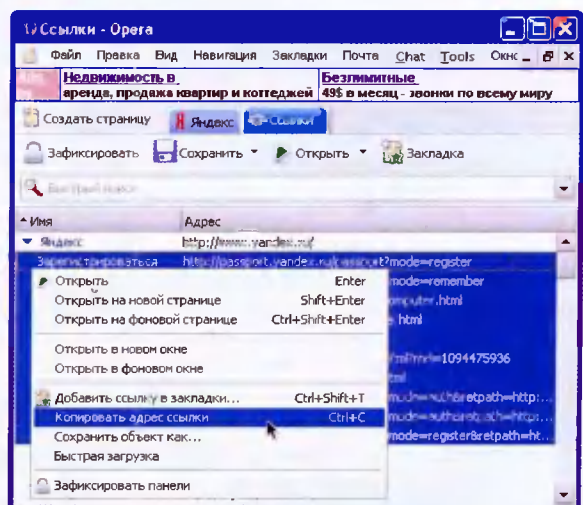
Ссылки - Opera

Файл Правка Вид Навигация Закладки Почта Chat Tools Окно

Недвижимость в
аренда, продажа квартир и коттеджей

Безлимитные
49$ в месяц - звонки по всему миру

Создать страницу Яндекс Ссылки

Зафиксировать Сохранить Открыть Закладка

Быстрый поиск

Имя Адрес

Яндекс http://www.yandex.ru/

Зарегистрироваться http://passport.yandex.ru/passport?mode=register

mode=remember
omputer.html
html
?fromfile=1094475936
html
mode=auth&retpath=http:...
mode=auth&retpath=https:...
mode=register&retpath=ht...

Открыть Enter
Открыть на новой странице Shift+Enter
Открыть на фоновой странице Ctrl+Shift+Enter

Открыть в новом окне
Открыть в фоновом окне

Добавить ссылку в закладки... Ctrl+Shift+T
Копировать адрес ссылки Ctrl+C
Сохранить объект как...
Быстрая загрузка

Зафиксировать панели